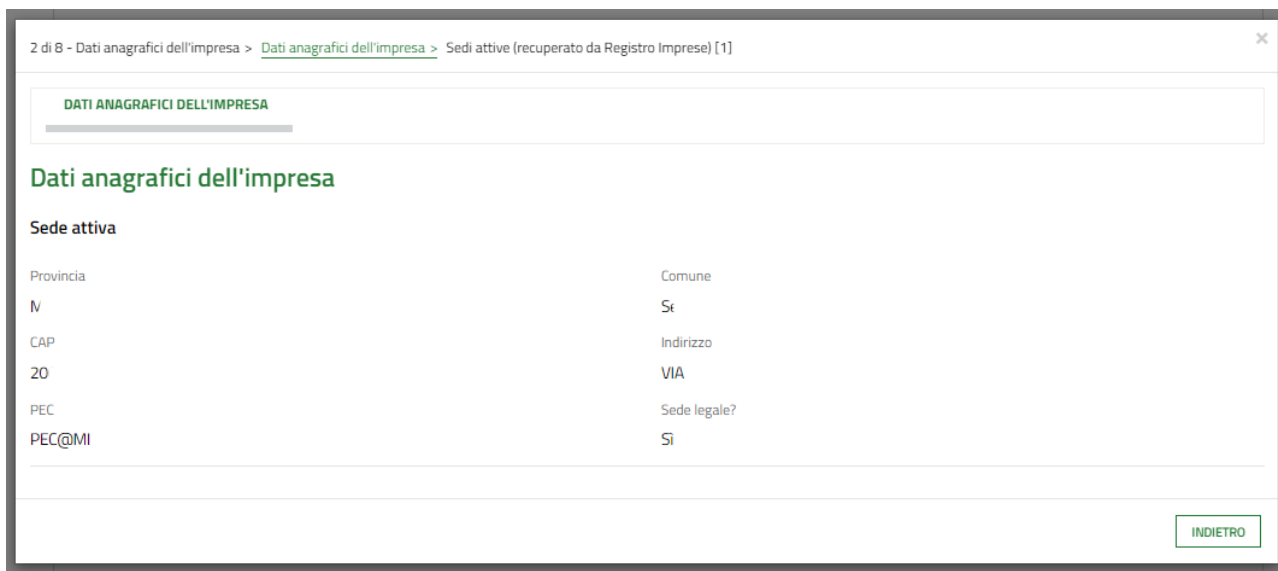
2 di 8 - Dati anagrafici dell'impresa > Dati anagrafici dell'impresa > Sedi attive (recuperato da Registro Imprese) [1]

×

DATI ANAGRAFICI DELL'IMPRESA

Dati anagrafici dell'impresa

Sede attiva

Provincia
M

Comune
Se

CAP
20

Indirizzo
VIA

PEC
PEC@MI

Sede legale?
Sì

INDIETRO